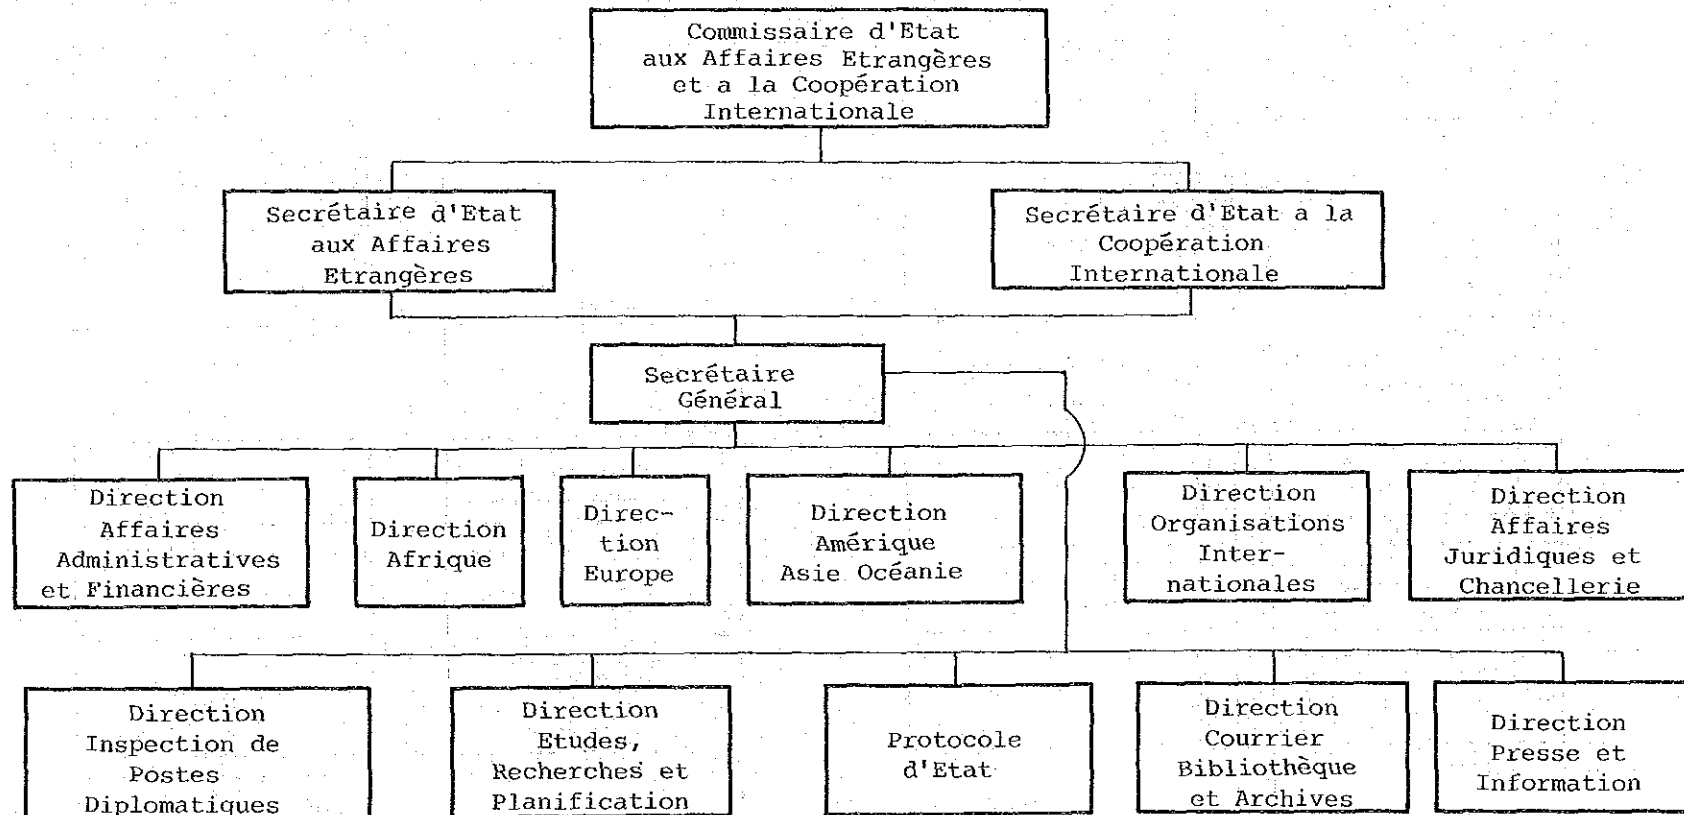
Commissaire d'Etat aux Affaires Etrangères et a la Coopération Internationale

Secrétaire d'Etat aux Affaires Etrangères

Secrétaire d'Etat a la Coopération Internationale

Secrétaire Général

Direction Affaires Administratives et Financières

Direction Afrique

Direction Europe

Direction Amérique Asie Océanie

Direction Organisations Internationales

Direction Affaires Juridiques et Chancellerie

Direction Inspection de Postes Diplomatiques

Direction Etudes, Recherches et Planification

Protocole d'Etat

Direction Courrier Bibliothèque et Archives

Direction Presse et Information